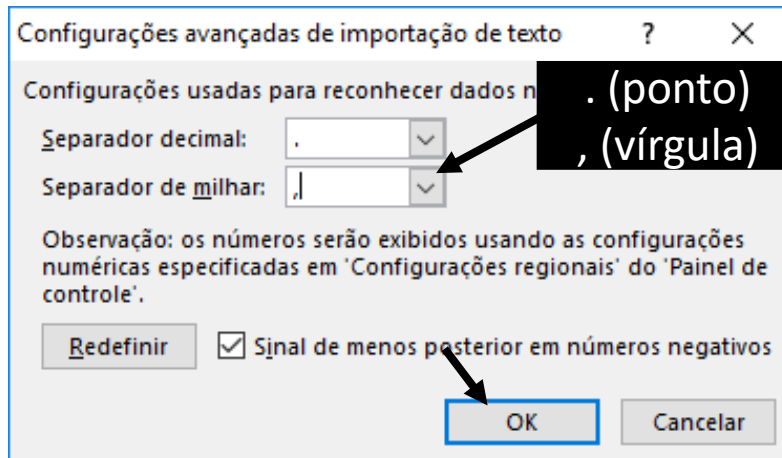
Configurações avançadas de importação de texto ? ×

Configurações usadas para reconhecer dados n

. (ponto)
, (vírgula)

Separador decimal: .

Separador de milhar: ,

Observação: os números serão exibidos usando as configurações numéricas especificadas em 'Configurações regionais' do 'Painel de controle'.

Redefinir

☑ Sinal de menos posterior em números negativos

OK Cancelar